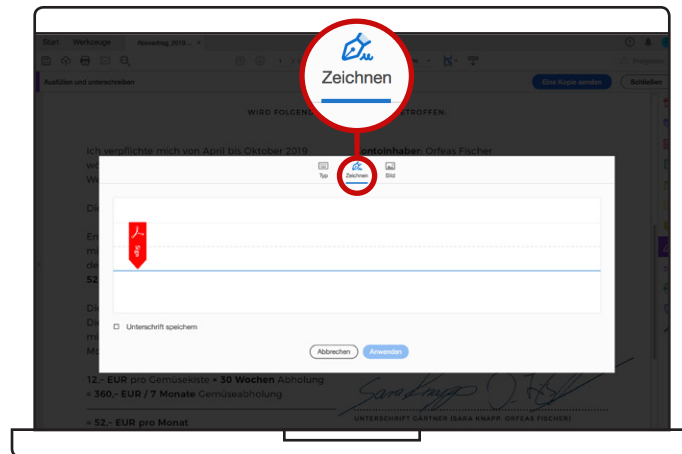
Start Werkzeuge Abovertrag 2019... ×

Zeichnen

Ausfüllen und unterschreiben

Eine Kopie senden Schließen

WIRD FOLGENDES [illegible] TROFFEN:

Ich verpflichte mich von April bis Oktober 2019 Kontoinhaber: Orfeas Fischer

Typ Zeichnen Bild

Sign

Unterschrift speichern

Abbrechen Anwenden

12,- EUR pro Gemüsekiste × 30 Wochen Abholung = 360,- EUR / 7 Monate Gemüseabholung

= 52,- EUR pro Monat

UNTERSCHRIFT GÄRTNER (SARA KNAPP, ORFEAS FISCHER)